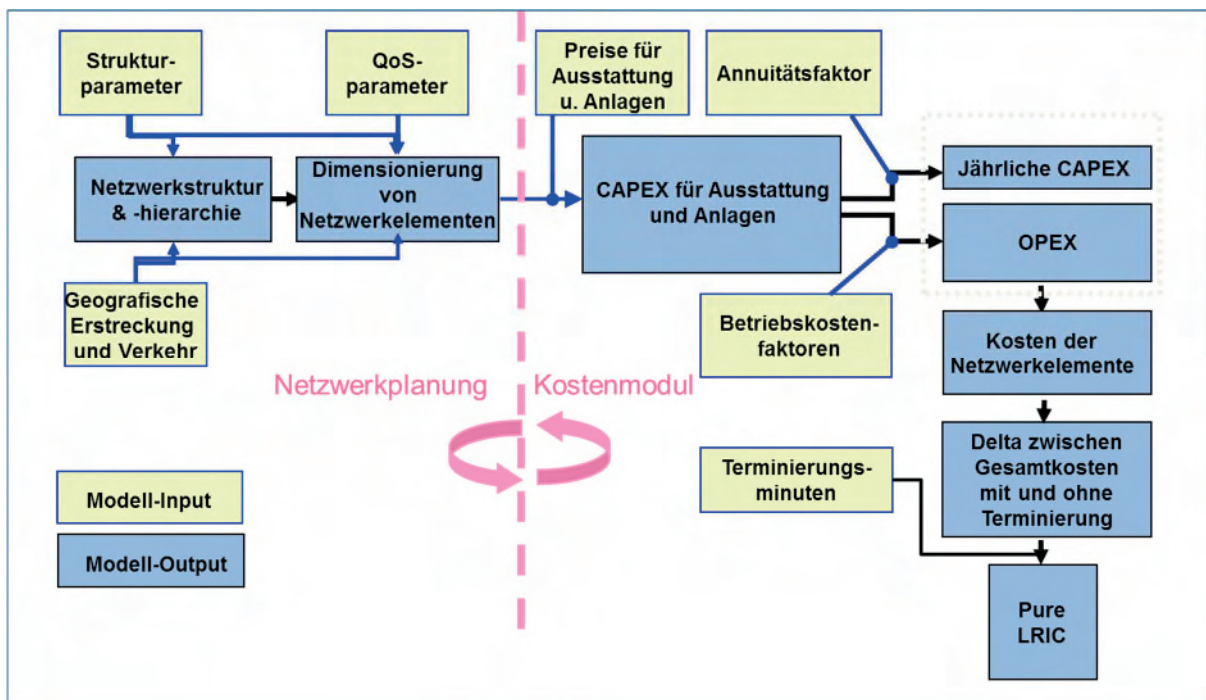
Strukturparameter

QoS-parameter

Netzwerkstruktur & -hierarchie

Dimensionierung von Netzwerkelementen

Geografische Erstreckung und Verkehr

Preise für Ausstattung u. Anlagen

Annuitätsfaktor

CAPEX für Ausstattung und Anlagen

Jährliche CAPEX

OPEX

Betriebskostenfaktoren

Kosten der Netzwerkelemente

Netzwerkplanung

Kostenmodul

Delta zwischen Gesamtkosten mit und ohne Terminierung

Terminierungsminuten

Modell-Input

Modell-Output

Pure LRIC